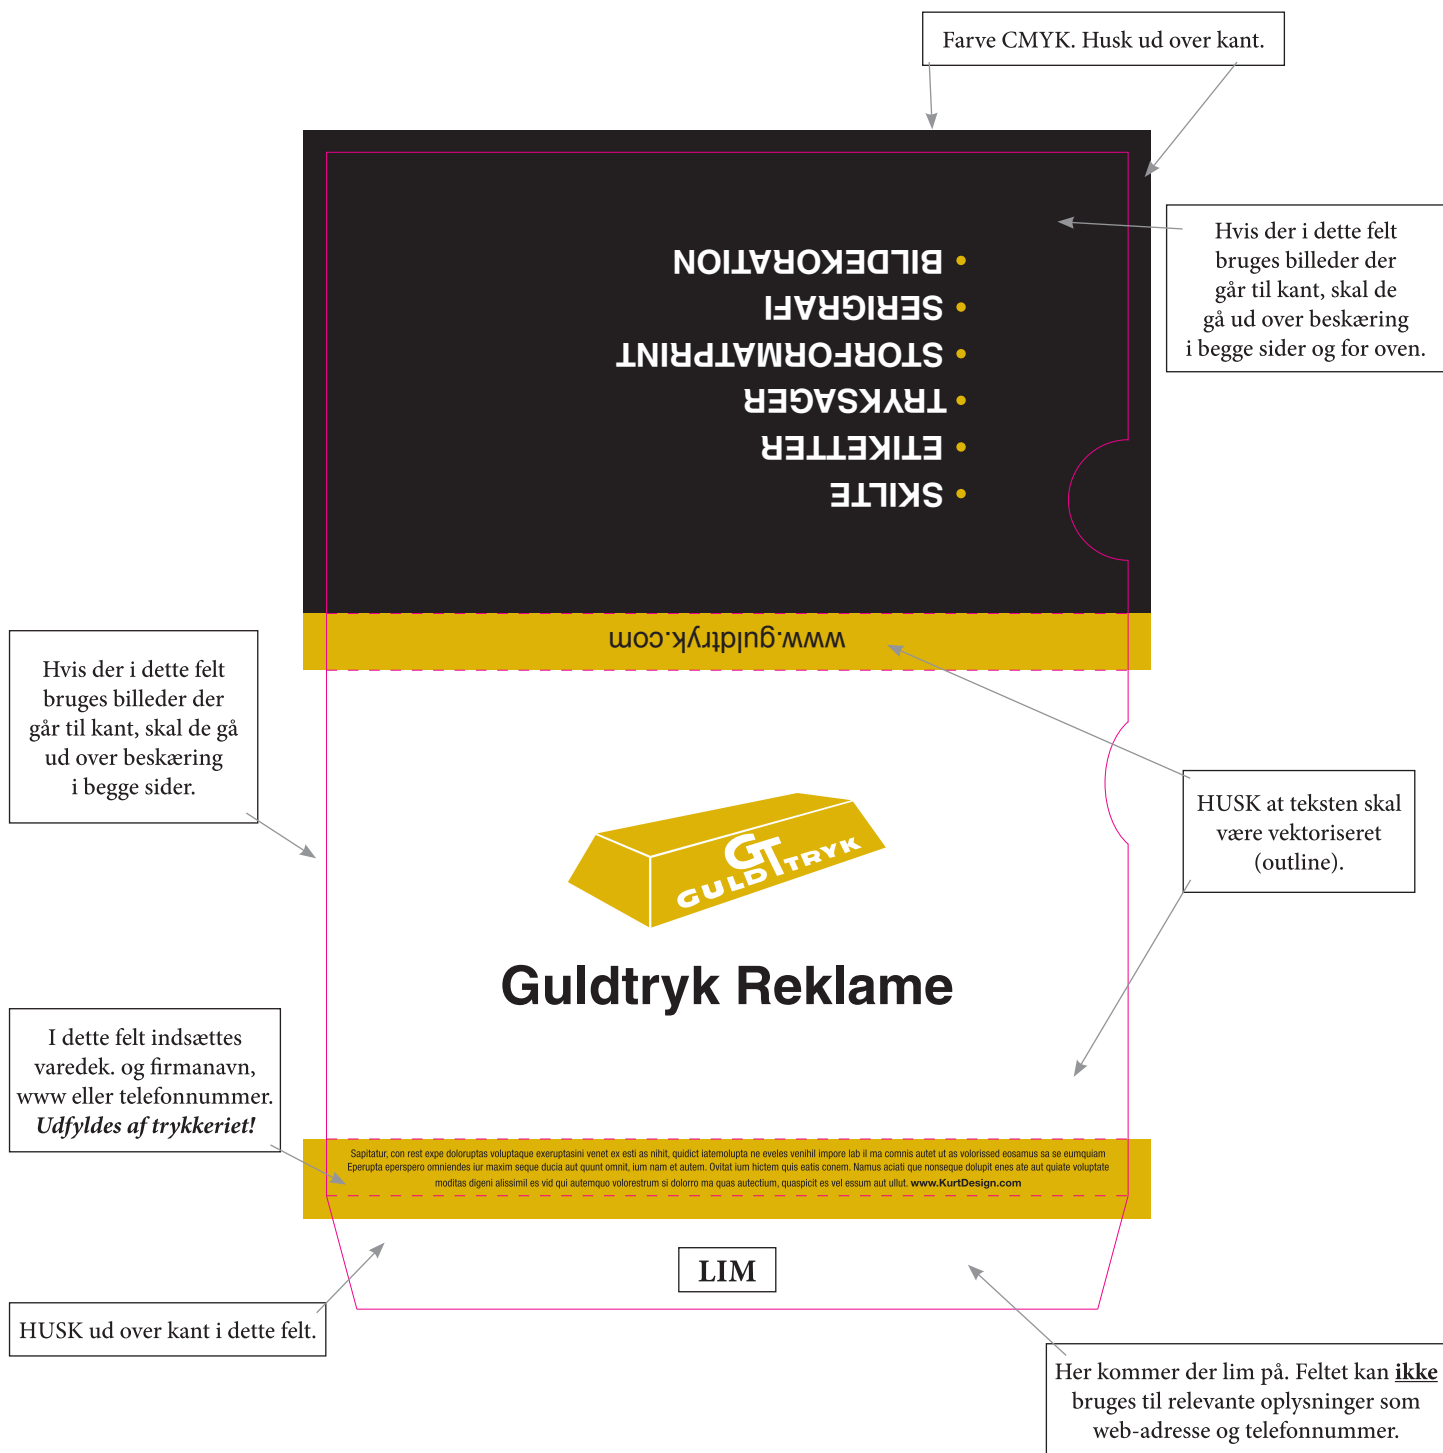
Farve CMYK. Husk ud over kant.

Hvis der i dette felt bruges billeder der går til kant, skal de gå ud over beskæring i begge sider og for oven.

BILDEKORATION
SERIGRAFI
STORFORMATPRINT
TRYKSAGER
ETIKETTER
SKILTE

www.guldtryk.com

Hvis der i dette felt bruges billeder der går til kant, skal de gå ud over beskæring i begge sider.

HUSK at teksten skal være vektoriseret (outline).

GT GULD TRYK

Guldtryk Reklame

I dette felt indsættes varedek. og firmanavn, www eller telefonnummer. ***Udfyldes af trykkeriet!***

Sapitatur, con rest expe doloruptas voluptaque exeruptasini venet ex esti as nihit, quidict iatemolupta ne eveles venihil impore lab il ma comnis autet ut as volorissed eosamus sa se eumquiam Eperupta eperspero omniendes iur maxim seque ducia aut quunt omnit, ium nam et autem. Ovitat ium hictem quis eatis conem. Namus aciati que nonseque dolupit enes ate aut quiate voluptate moditas digeni alissimil es vid qui autemquo volorestrum si dolorro ma quas autectium, quaspicit es vel essum aut ullut. www.KurtDesign.com

LIM

HUSK ud over kant i dette felt.

Her kommer der lim på. Feltet kan **ikke** bruges til relevante oplysninger som web-adresse og telefonnummer.